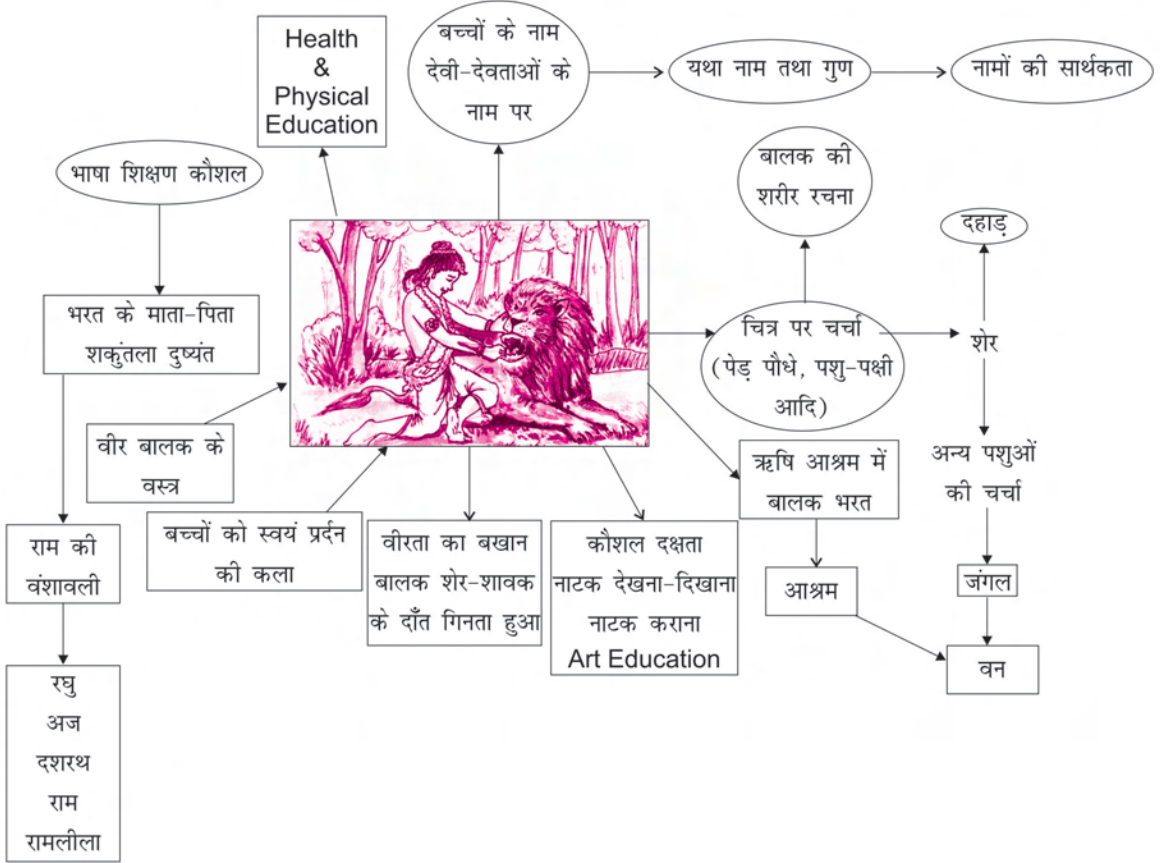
Health
&
Physical
Education

बच्चों के नाम देवी-देवताओं के नाम पर

यथा नाम तथा गुण

नामों की सार्थकता

भाषा शिक्षण कौशल

बालक की शरीर रचना

दहाड़

भरत के माता-पिता शकुंतला दुष्यंत

चित्र पर चर्चा (पेड़ पौधे, पशु-पक्षी आदि)

शेर

वीर बालक के वस्त्र

ऋषि आश्रम में बालक भरत

अन्य पशुओं की चर्चा

राम की वंशावली

बच्चों को स्वयं प्रर्दन की कला

वीरता का बखान बालक शेर-शावक के दाँत गिनता हुआ

कौशल दक्षता नाटक देखना-दिखाना नाटक कराना Art Education

आश्रम

जंगल

वन

रघु
अज
दशरथ
राम
रामलीला